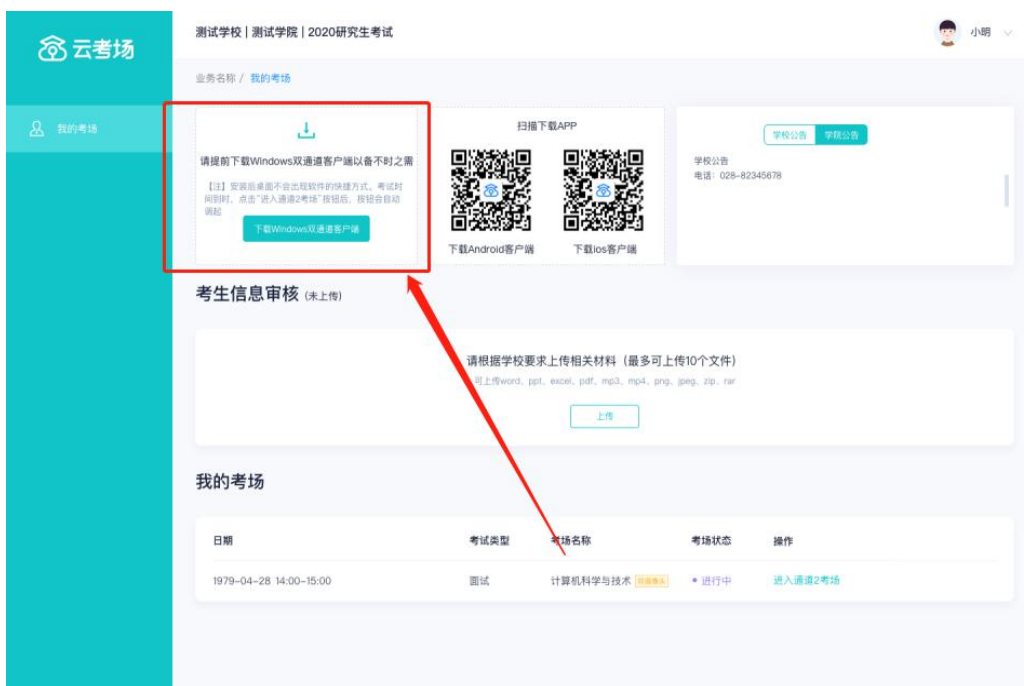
云考场

我的考场

测试学校 | 测试学院 | 2020研究生考试

小明

业务名称 / 我的考场

请提前下载Windows双通道客户端以备不时之需

【注】安装后桌面不会出现软件的快捷方式。考试时间到时，点击"进入通道2考场"按钮后，按钮会自动调起

下载Windows双通道客户端

扫描下载APP

下载Android客户端

下载ios客户端

学校公告 学院公告

学校公告
电话：028-82345678

考生信息审核 (未上传)

请根据学校要求上传相关材料（最多可上传10个文件）

可上传word、ppt、excel、pdf、mp3、mp4、png、jpeg、zip、rar

上传

我的考场

| 日期 | 考试类型 | 考场名称 | 考场状态 | 操作 |
|---|---|---|---|---|
| 1979-04-28 14:00-15:00 | 面试 | 计算机科学与技术 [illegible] | • 进行中 | 进入通道2考场 |